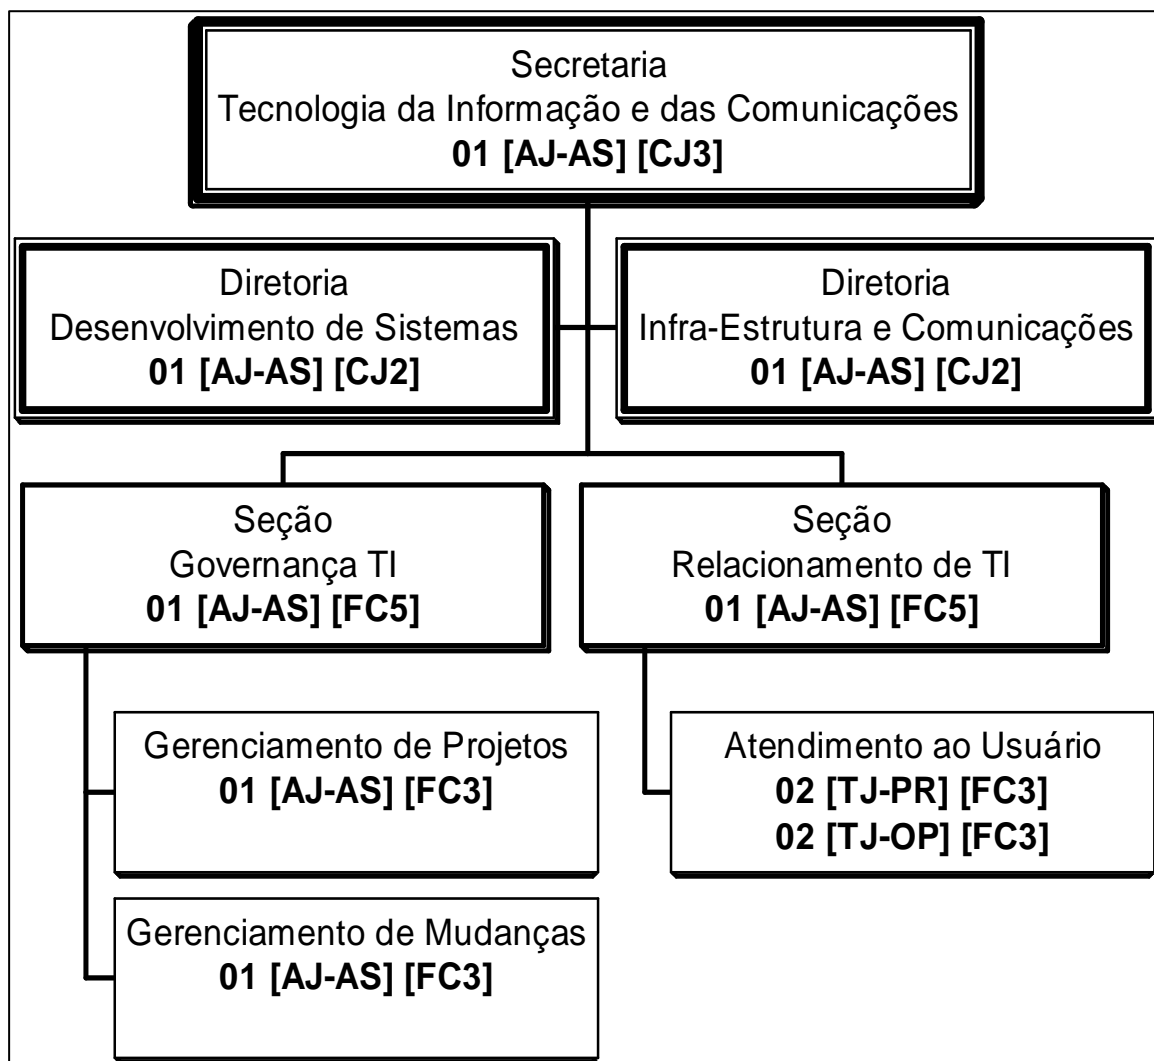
Secretaria
Tecnologia da Informação e das Comunicações
01 [AJ-AS] [CJ3]

Diretoria
Desenvolvimento de Sistemas
01 [AJ-AS] [CJ2]

Diretoria
Infra-Estrutura e Comunicações
01 [AJ-AS] [CJ2]

Seção
Governança TI
01 [AJ-AS] [FC5]

Seção
Relacionamento de TI
01 [AJ-AS] [FC5]

Gerenciamento de Projetos
01 [AJ-AS] [FC3]

Atendimento ao Usuário
02 [TJ-PR] [FC3]
02 [TJ-OP] [FC3]

Gerenciamento de Mudanças
01 [AJ-AS] [FC3]